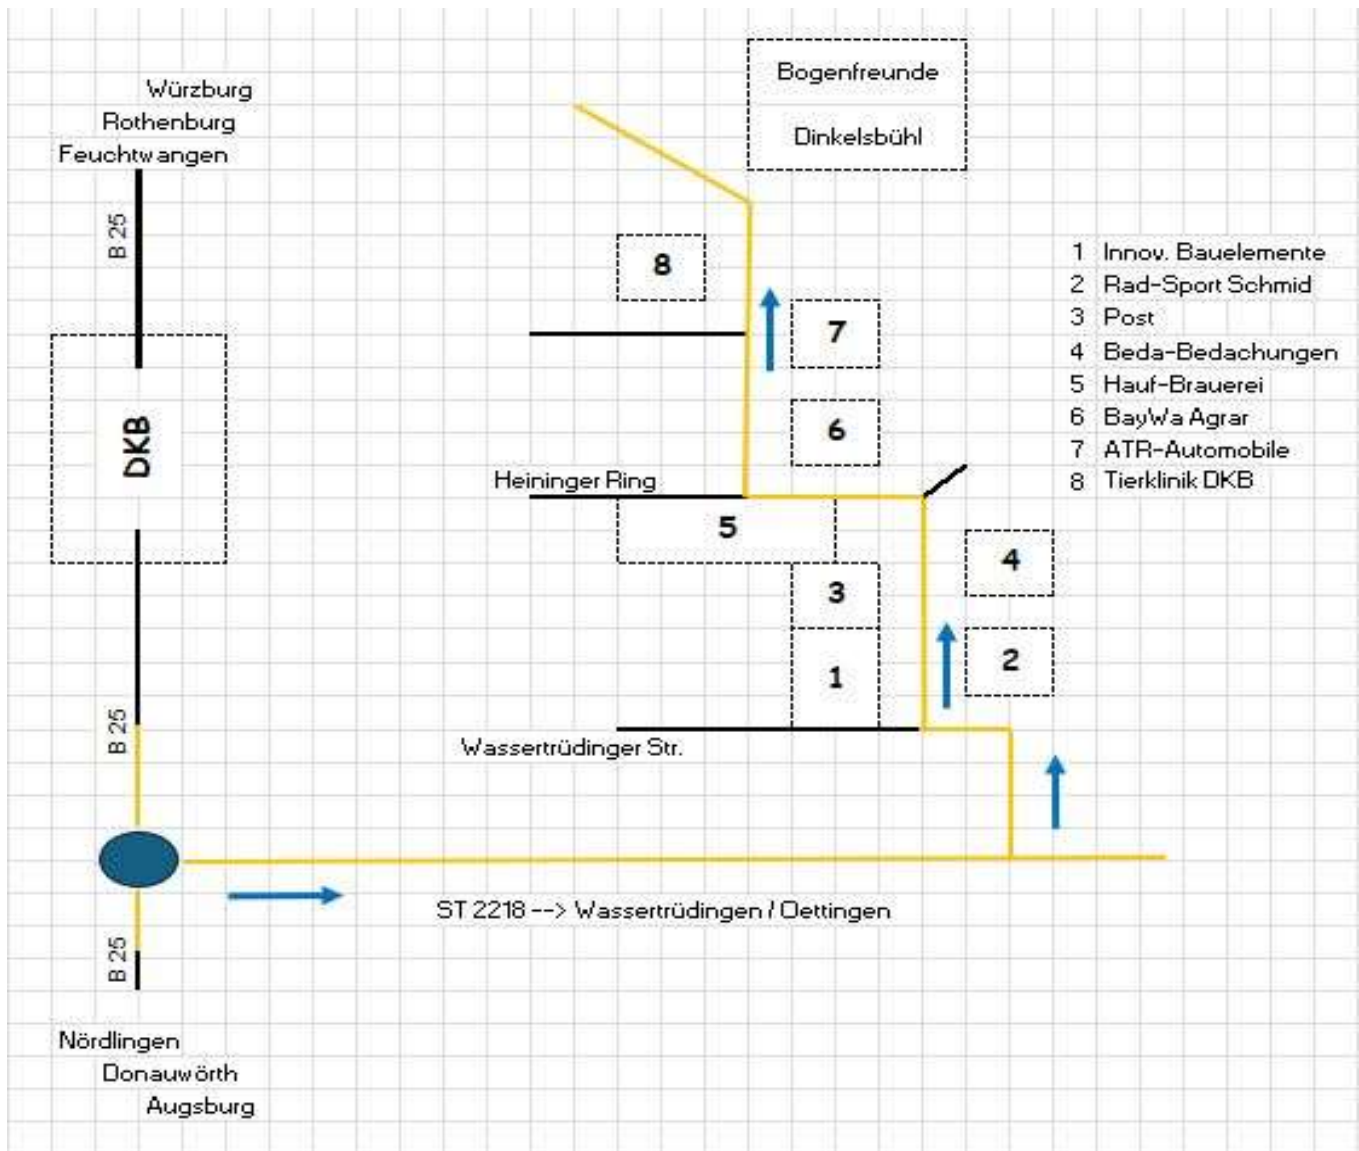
Würzburg
Rothenburg
Feuchtwangen

B 25

DKB

Bogenfreunde
Dinkelsbühl

8

7

6

1 Innov. Bauelemente
2 Rad-Sport Schmid
3 Post
4 Beda-Bedachungen
5 Hauf-Brauerei
6 BayWa Agrar
7 ATR-Automobile
8 Tierklinik DKB

Heininger Ring

5

4

3

2

1

B 25

Wassertrüdinger Str.

ST 2218 --> Wassertrüdingen / Oettingen

B 25

Nördlingen
Donauwörth
Augsburg